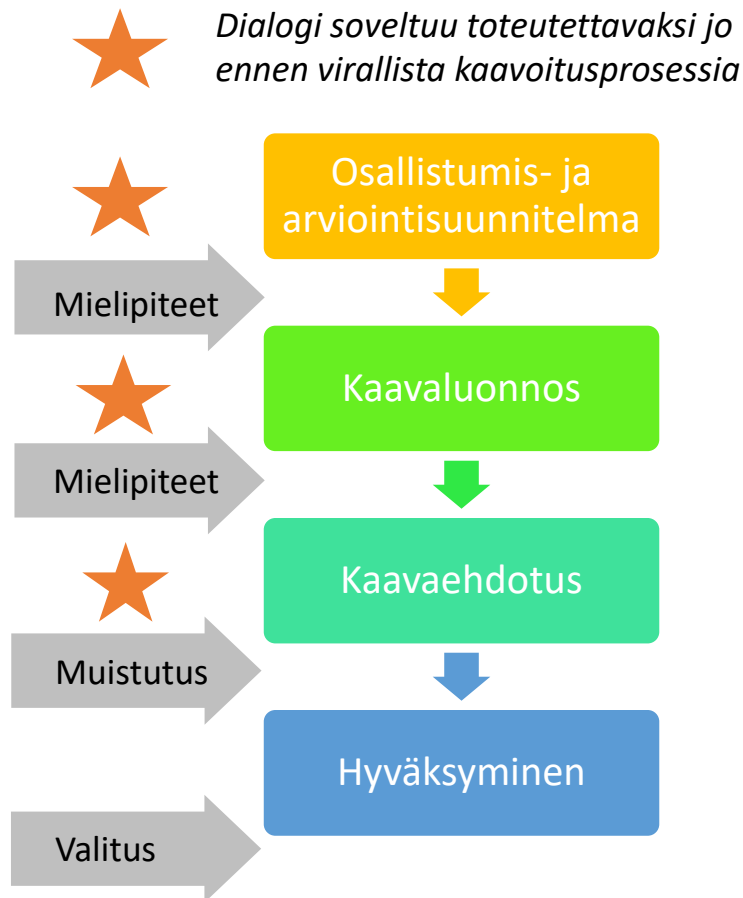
*Dialogi soveltuu toteutettavaksi jo ennen virallista kaavoitusprosessia*

Osallistumis- ja arviointisuunnitelma

Mielipiteet

Kaavaluonnos

Mielipiteet

Kaavaehdotus

Muistutus

Hyväksyminen

Valitus